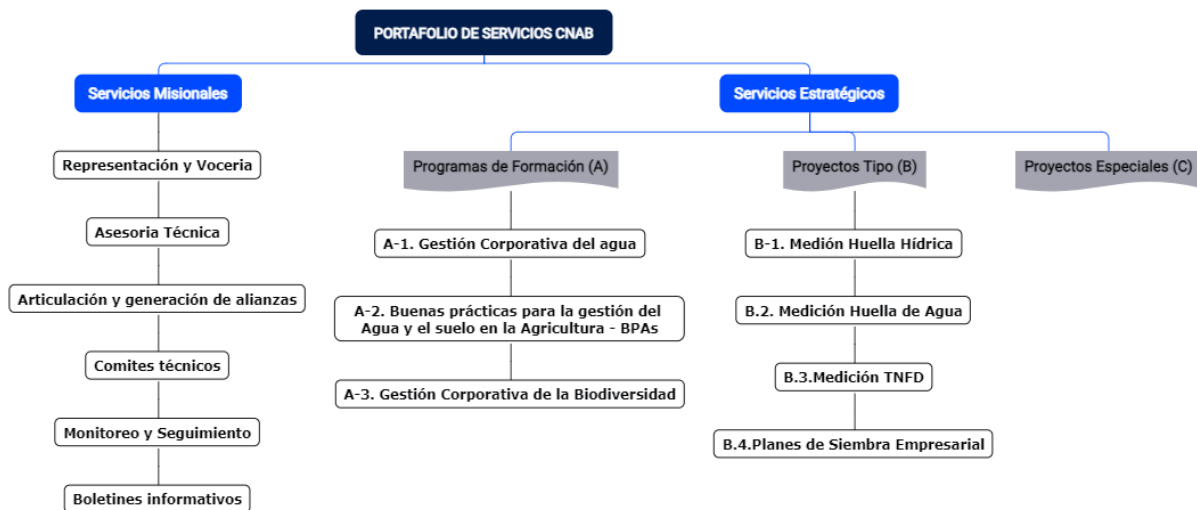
PORTAFOLIO DE SERVICIOS CNAB

Servicios Misionales

Representación y Voceria

Asesoria Técnica

Articulación y generación de alianzas

Comites técnicos

Monitoreo y Seguimiento

Boletines informativos

Servicios Estratégicos

Programas de Formación (A)

A-1. Gestión Corporativa del agua

A-2. Buenas prácticas para la gestión del Agua y el suelo en la Agricultura - BPAs

A-3. Gestión Corporativa de la Biodiversidad

Proyectos Tipo (B)

B-1. Medión Huella Hídrica

B.2. Medición Huella de Agua

B.3.Medición TNFD

B.4.Planes de Siembra Empresarial

Proyectos Especiales (C)